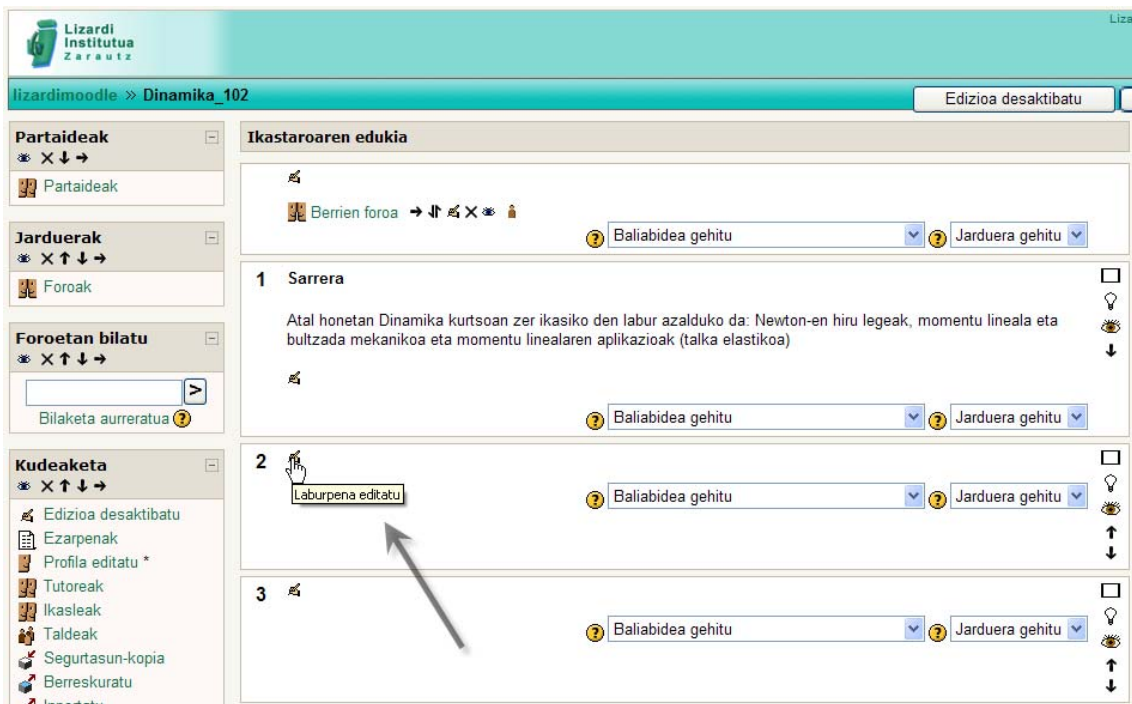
Lizardi Institutua Zarautz

Liza

lizardimoodle » Dinamika_102

Edizioa desaktibatu

Partaideak

Partaideak

Jarduerak

Foroak

Foroetan bilatu

>

Bilaketa aurreratua

Kudeaketa

Edizioa desaktibatu
Ezarpenak
Profila editatu *
Tutoreak
Ikasleak
Taldeak
Segurtasun-kopia
Berreskuratu
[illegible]

Ikastaroaren edukia

Berrien foroa

Baliabidea gehitu

Jarduera gehitu

1 Sarrera

Atal honetan Dinamika kurtsoan zer ikasiko den labur azalduko da: Newton-en hiru legeak, momentu lineala eta bultzada mekanikoa eta momentu linealaren aplikazioak (talka elastikoa)

Baliabidea gehitu

Jarduera gehitu

2

Laburpena editatu

Baliabidea gehitu

Jarduera gehitu

3

Baliabidea gehitu

Jarduera gehitu